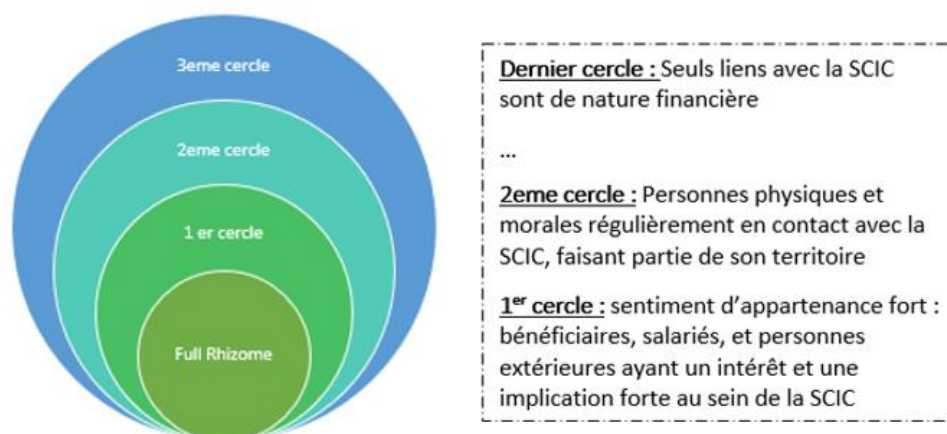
3eme cercle

2eme cercle

1 er cercle

Full Rhizome

Dernier cercle : Seuls liens avec la SCIC sont de nature financière

...

2eme cercle : Personnes physiques et morales régulièrement en contact avec la SCIC, faisant partie de son territoire

1$^{er}$ cercle : sentiment d'appartenance fort : bénéficiaires, salariés, et personnes extérieures ayant un intérêt et une implication forte au sein de la SCIC